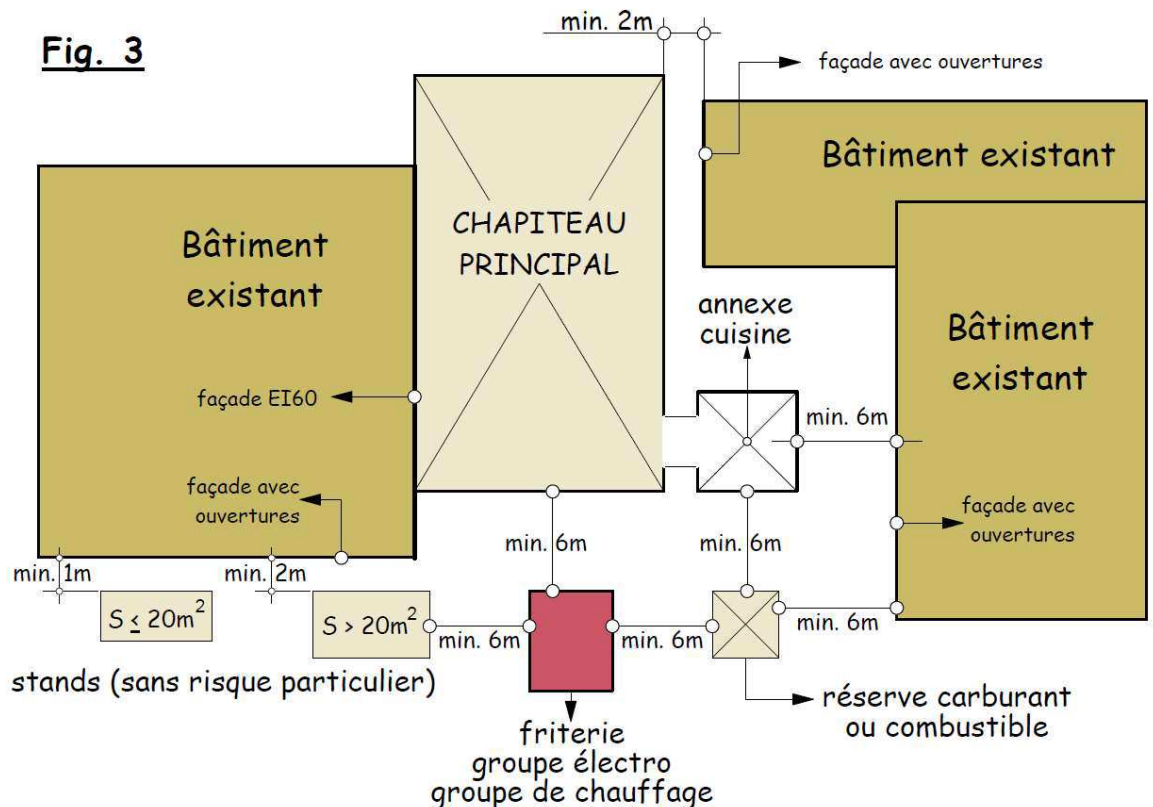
Fig. 3

min. 2m

façade avec ouvertures

Bâtiment existant

CHAPITEAU PRINCIPAL

Bâtiment existant

annexe cuisine

Bâtiment existant

façade EI60

min. 6m

façade avec ouvertures

façade avec ouvertures

min. 6m

min. 6m

min. 1m

min. 2m

$S \leq 20m^2$

$S > 20m^2$

min. 6m

min. 6m

min. 6m

stands (sans risque particulier)

réserve carburant ou combustible

friterie
groupe électro
groupe de chauffage